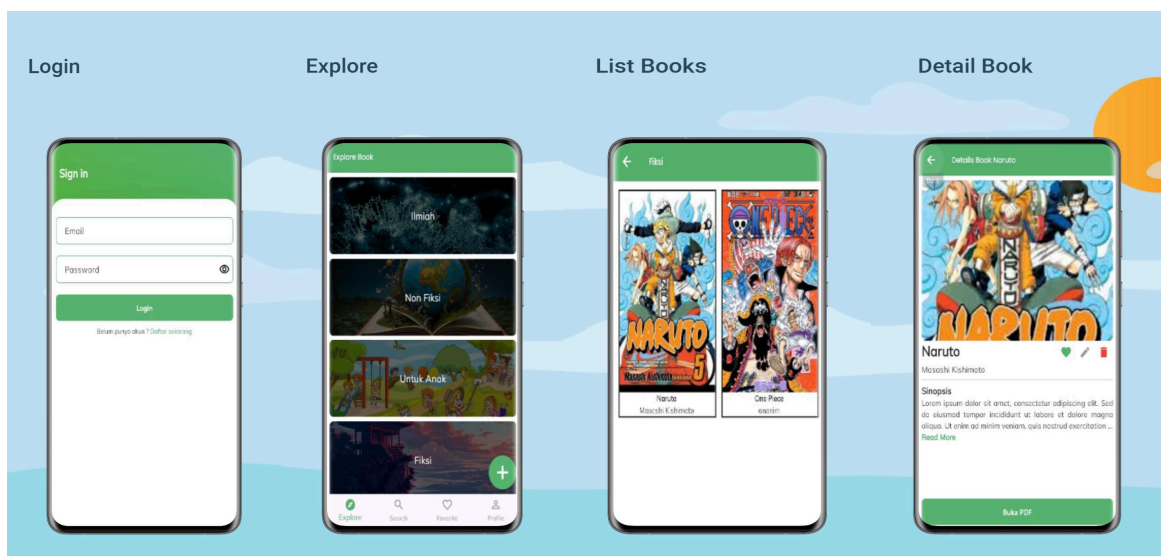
Login

Explore

List Books

Detail Book

Sign in

Email

Password

Login

Belum punya akun ? Daftar sekarang

Explore Book

Ilmiah

Non Fiksi

Untuk Anak

Fiksi

+

Explore Search Favorite Profile

Fiksi

Naruto
Masashi Kishimoto

One Piece
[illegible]

Details Book Naruto

Naruto

Masashi Kishimoto

Sinopsis

Lorem ipsum dolor sit amet, consectetur adipiscing elit. Sed do eiusmod tempor incididunt ut labore et dolore magna aliqua. Ut enim ad minim veniam, quis nostrud exercitation ...

Read More

Buka PDF